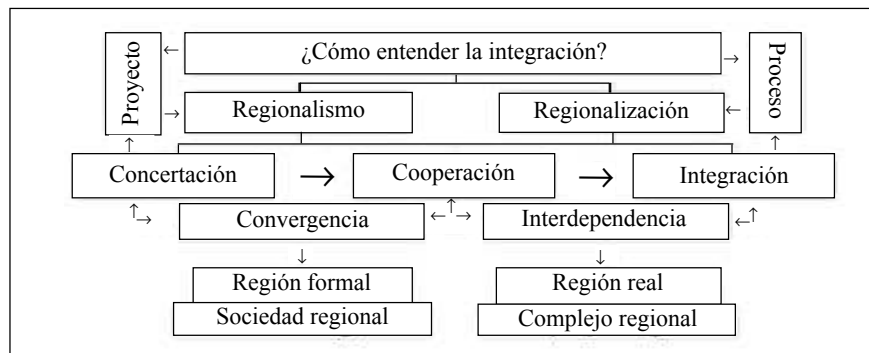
¿Cómo entender la integración?

Proyecto

Proceso

Regionalismo

Regionalización

Concertación

Cooperación

Integración

Convergencia

Interdependencia

Región formal

Sociedad regional

Región real

Complejo regional